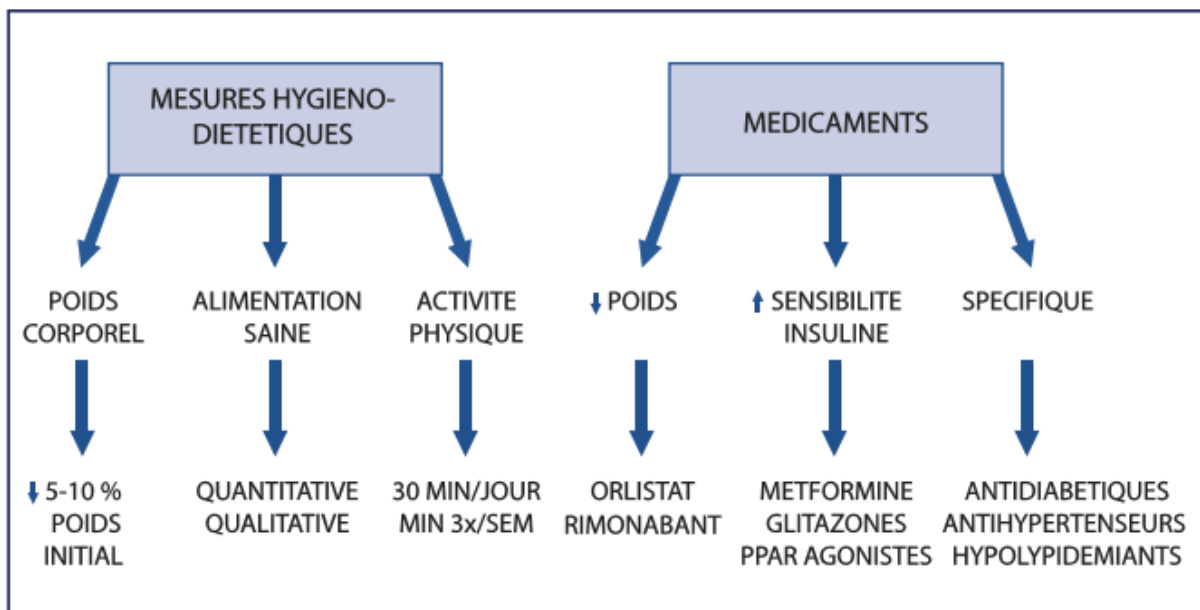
MESURES HYGIENO-DIETETIQUES

MEDICAMENTS

POIDS CORPOREL

ALIMENTATION SAINE

ACTIVITE PHYSIQUE

↓ POIDS

↑ SENSIBILITE INSULINE

SPECIFIQUE

↓ 5-10 % POIDS INITIAL

QUANTITATIVE QUALITATIVE

30 MIN/JOUR MIN 3x/SEM

ORLISTAT RIMONABANT

METFORMINE GLITAZONES PPAR AGONISTES

ANTIDIABETIQUES ANTIHYPERTENSEURS HYPOLYPIDEMIANTS